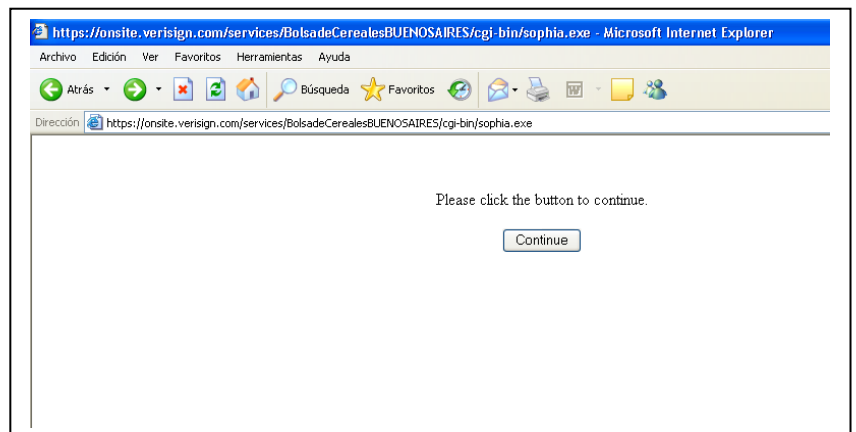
https://onsite.verisign.com/services/BolsadeCerealesBUENOSAIRES/cgi-bin/sophia.exe - Microsoft Internet Explorer

Archivo Edición Ver Favoritos Herramientas Ayuda

Atrás Búsqueda Favoritos

Dirección https://onsite.verisign.com/services/BolsadeCerealesBUENOSAIRES/cgi-bin/sophia.exe

Please click the button to continue.

Continue